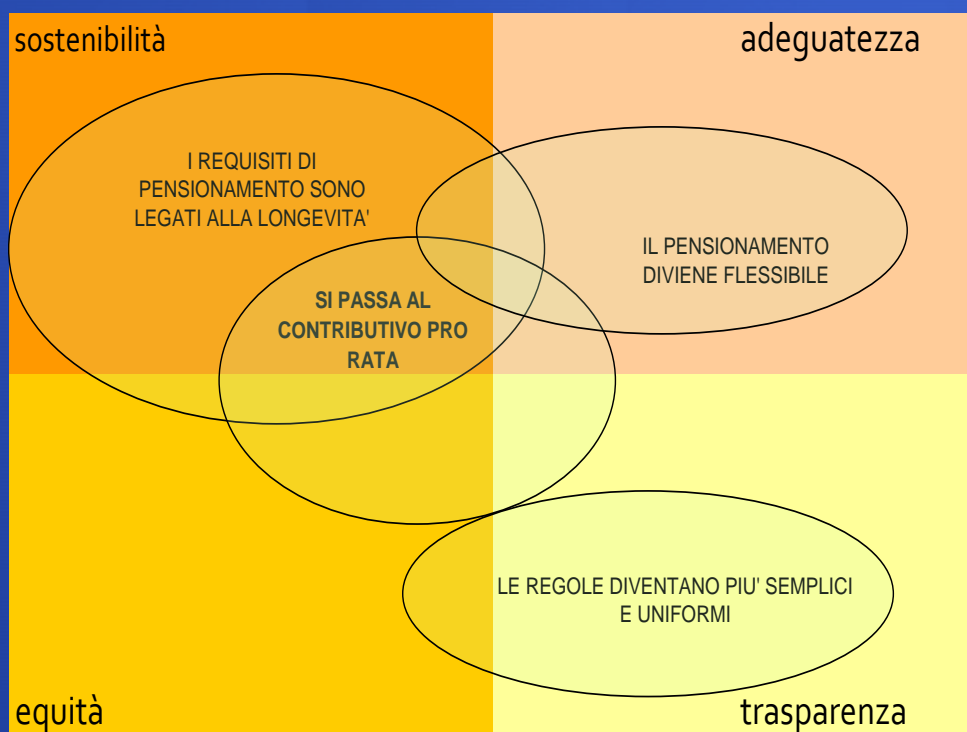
sostenibilità

adeguatezza

I REQUISITI DI PENSIONAMENTO SONO LEGATI ALLA LONGEVITA'

IL PENSIONAMENTO DIVIENE FLESSIBILE

SI PASSA AL CONTRIBUTIVO PRO RATA

LE REGOLE DIVENTANO PIU' SEMPLICI E UNIFORMI

equità

trasparenza